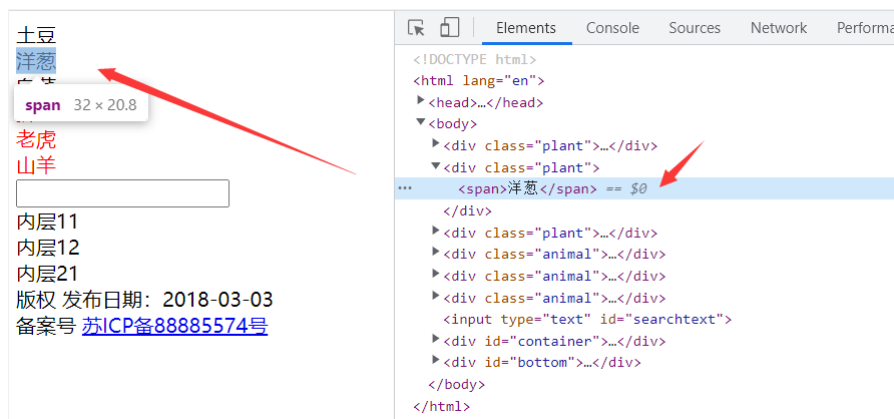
土豆
洋葱
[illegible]
span 32 × 20.8
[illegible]
老虎
山羊

内层11
内层12
内层21
版权 发布日期：2018-03-03
备案号 苏ICP备88885574号

Elements Console Sources Network Performa

<!DOCTYPE html>
<html lang="en">
▶<head>…</head>
▼<body>
▶<div class="plant">…</div>
▼<div class="plant">
... <span>洋葱</span> == $0
</div>
▶<div class="plant">…</div>
▶<div class="animal">…</div>
▶<div class="animal">…</div>
▶<div class="animal">…</div>
<input type="text" id="searchtext">
▶<div id="container">…</div>
▶<div id="bottom">…</div>
</body>
</html>